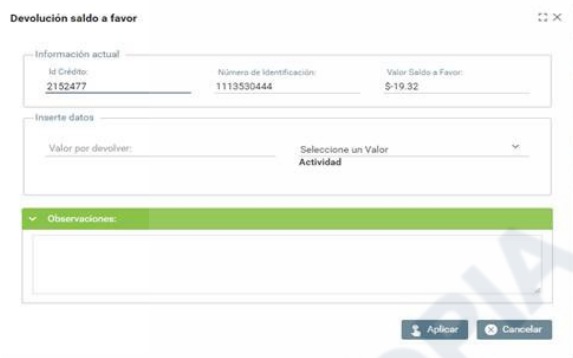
Devolución saldo a favor

Información actual

Id Crédito:
2152477

Número de Identificación:
1113530444

Valor Saldo a Favor:
$-19.32

Inserte datos

Valor por devolver:

Seleccione un Valor
Actividad

Observaciones:

Aplicar

Cancelar